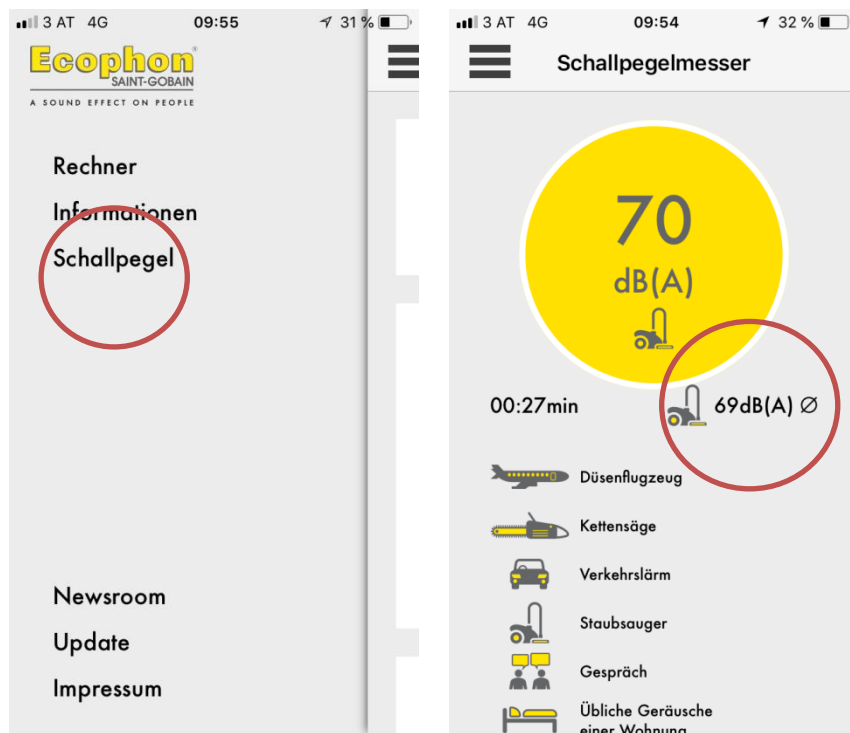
3 AT 4G 09:55 31 %

Ecophon
SAINT-GOBAIN
A SOUND EFFECT ON PEOPLE

Rechner
Informationen
Schallpegel

Newsroom
Update
Impressum

3 AT 4G 09:54 32 %

Schallpegelmesser

70
dB(A)

00:27min 69dB(A) ∅

Düsenflugzeug
Kettensäge
Verkehrslärm
Staubsauger
Gespräch
Übliche Geräusche einer Wohnung